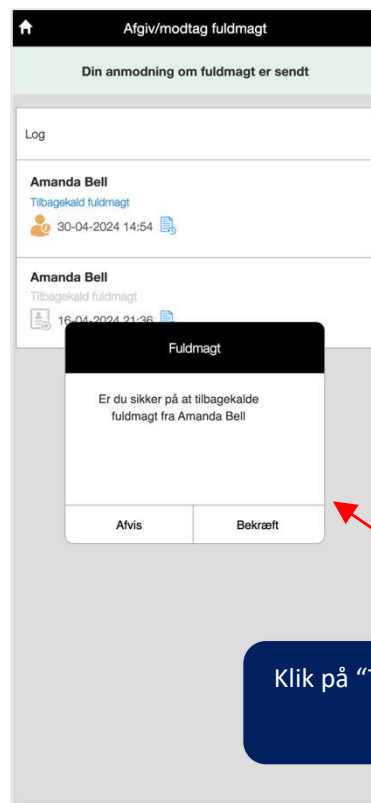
Afgiv/modtag fuldmagt

Din anmodning om fuldmagt er sendt

Log

Amanda Bell
Tilbagekald fuldmagt
30-04-2024 14:54

Amanda Bell
Tilbagekald fuldmagt
16-04-2024 21:36

Fuldmagt

Er du sikker på at tilbagekalde fuldmagt fra Amanda Bell

Afvis
Bekræft

Klik på "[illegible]